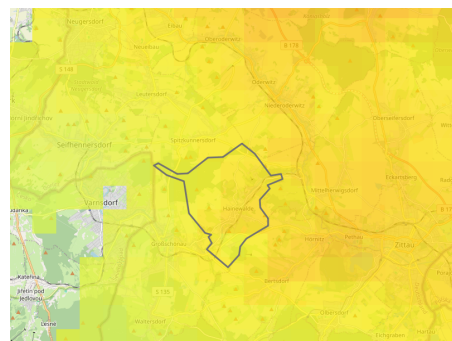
Neugersdorf
Eibau
Oderwitz
Neusalza
B 178
Leutersdorf
Oberoderwitz
Niederoderwitz
Seifhennersdorf
Spitzkunnersdorf
Mittelherwigsdorf
Eckartsberg
Varnsdorf
Hainewalde
Großschönau
Hörnitz
Zittau
Bertsdorf
B 178
Waltersdorf
Olbersdorf
Kateřina
Jiřetín pod Jedlovou
Lückendorf
Dolní Podluží
Ebersbach